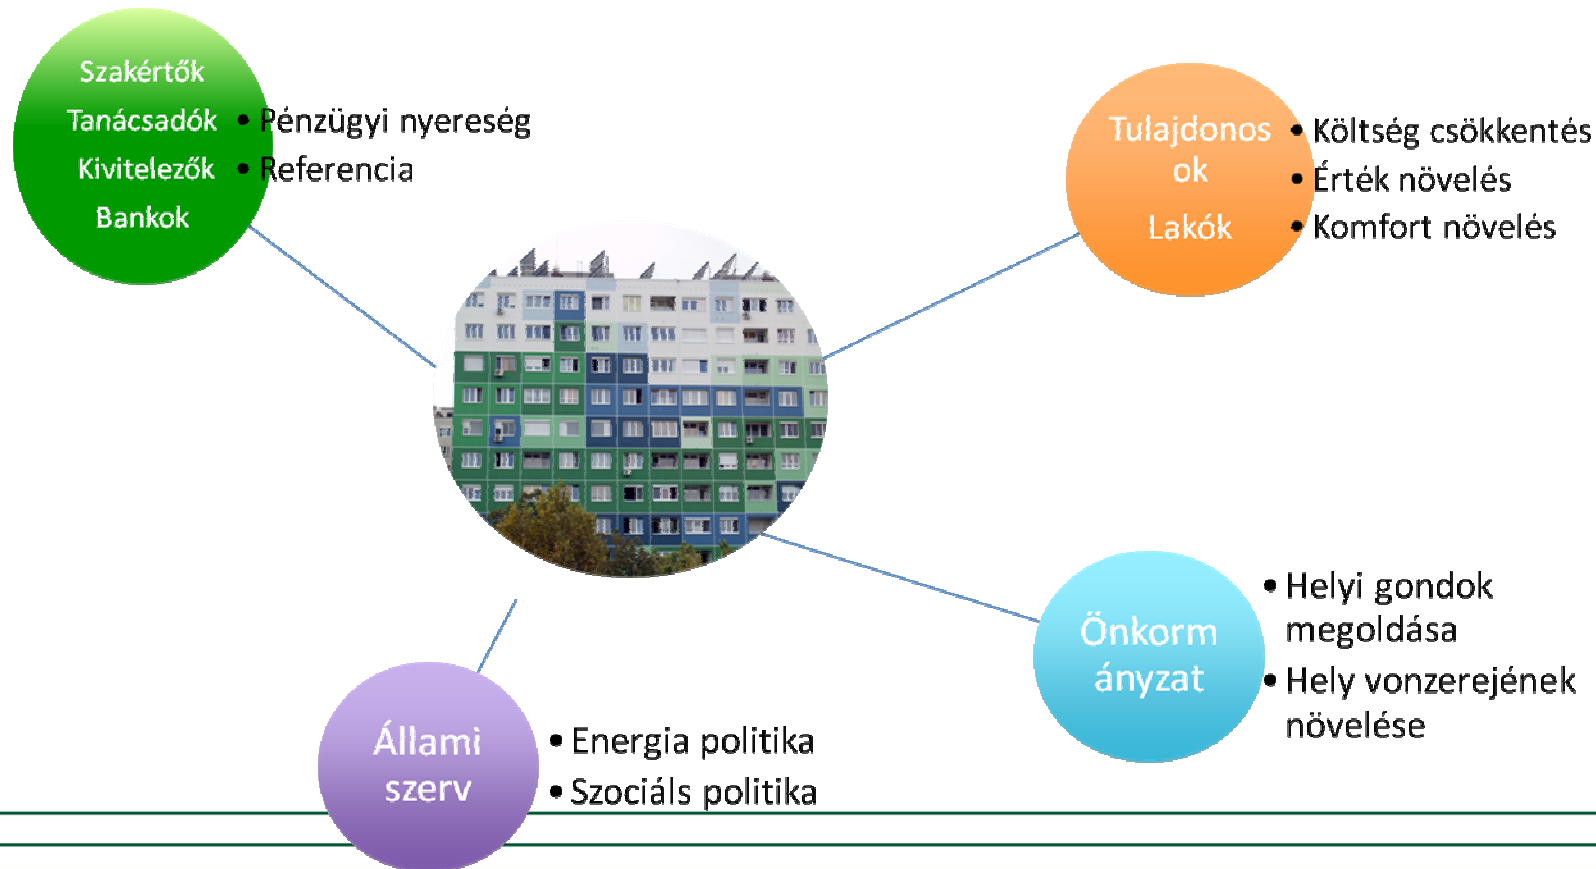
Szakértők
Tanácsadók
Kivitelezők
Bankok

• Pénzügyi nyereség
• Referencia

Tulajdonos ok
Lakók

• Költség csökkentés
• Érték növelés
• Komfort növelés

Önkorm ányzat

• Helyi gondok megoldása
• Hely vonzerejének növelése

Állami szerv

• Energia politika
• Szociáls politika